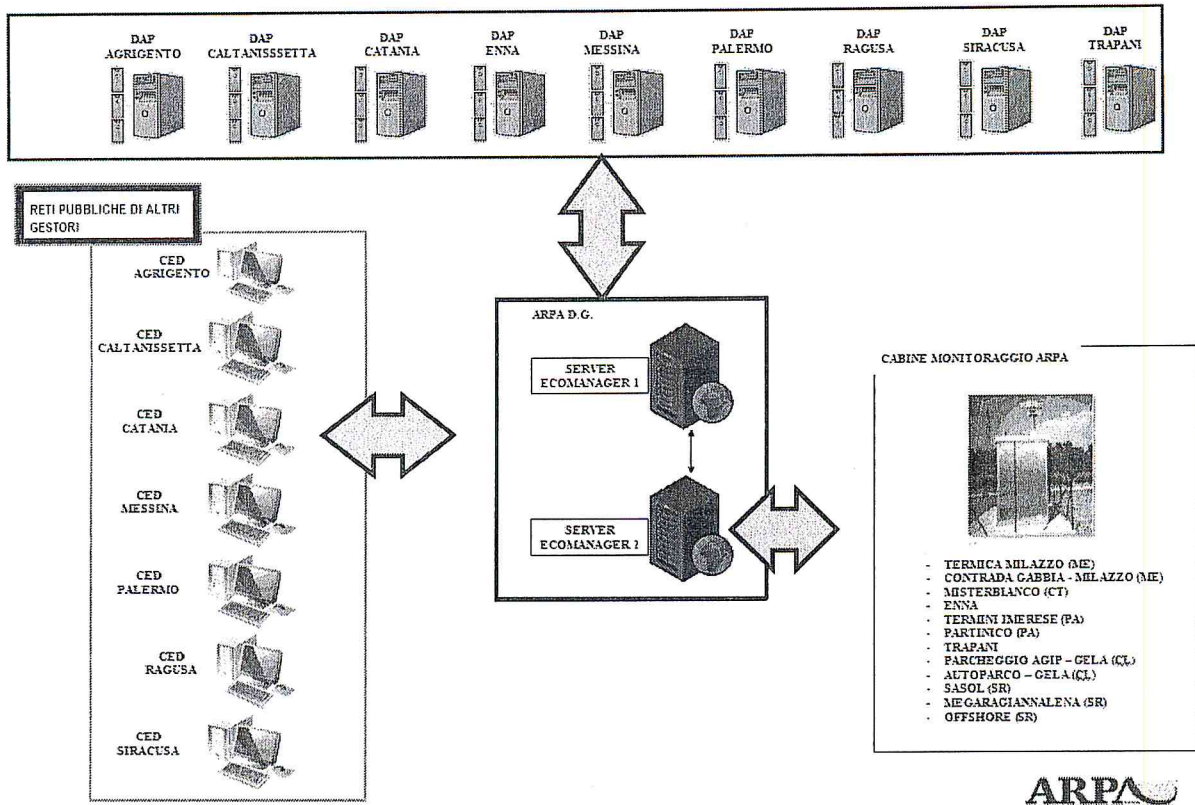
DAP AGRIGENTO

DAP CALTANISSSETTA

DAP CATANIA

DAP ENNA

DAP MESSINA

DAP PALERMO

DAP RAGUSA

DAP SIRACUSA

DAP TRAPANI

RETI PUBBLICHE DI ALTRI GESTORI

CED AGRIGENTO

CED CALTANISSETTA

CED CATANIA

CED MESSINA

CED PALERMO

CED RAGUSA

CED SIRACUSA

ARPA D.G.

SERVER ECOMANAGER 1

SERVER ECOMANAGER 2

CABINE MONITORAGGIO ARPA

- TERMICA MILAZZO (ME)
- CONTRADA GABBIA - MILAZZO (ME)
- MISTERBIANCO (CT)
- ENNA
- TERMINI IMERESE (PA)
- PARTINICO (PA)
- TRAPANI
- PARCHEGGIO AGIP – GELA (CL)
- AUTOPARCO – GELA (CL)
- SASOL (SR)
- MEGARAGIANNALENA (SR)
- OFFSHORE (SR)

ARPA